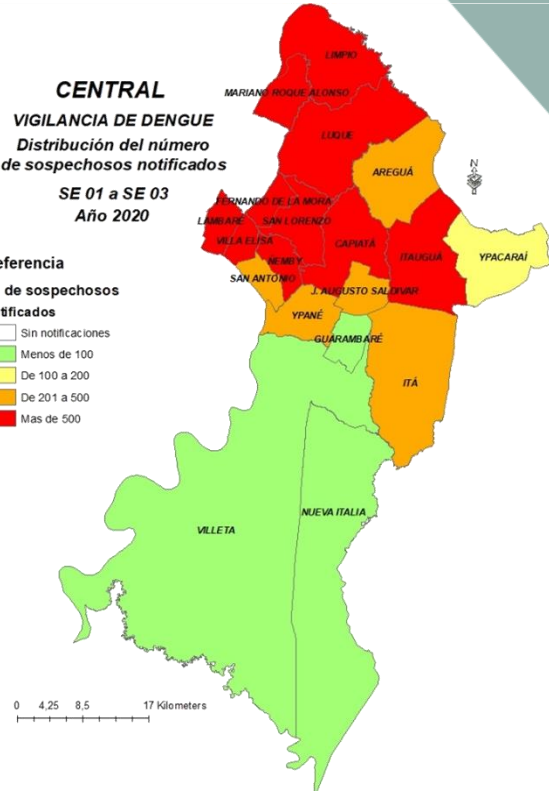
CENTRAL
VIGILANCIA DE DENGUE
Distribución del número de sospechosos notificados
SE 01 a SE 03
Año 2020

eferencia
de sospechosos
tificados
Sin notificaciones
Menos de 100
De 100 a 200
De 201 a 500
Mas de 500

LIMPIO
MARIANO ROQUE ALONSO
LUQUE
AREGUÁ
FERNANDO DE LA MORA
LAMBARÉ
SAN LORENZO
VILLA ELISA
CAPIATÁ
ITAUGUÁ
YPACARAÍ
ÑEMBY
SAN ANTONIO
J. AUGUSTO SALDIVAR
YPANÉ
GUARAMBARÉ
ITÁ
VILLETA
NUEVA ITALIA
N

0 4,25 8,5 17 Kilometers